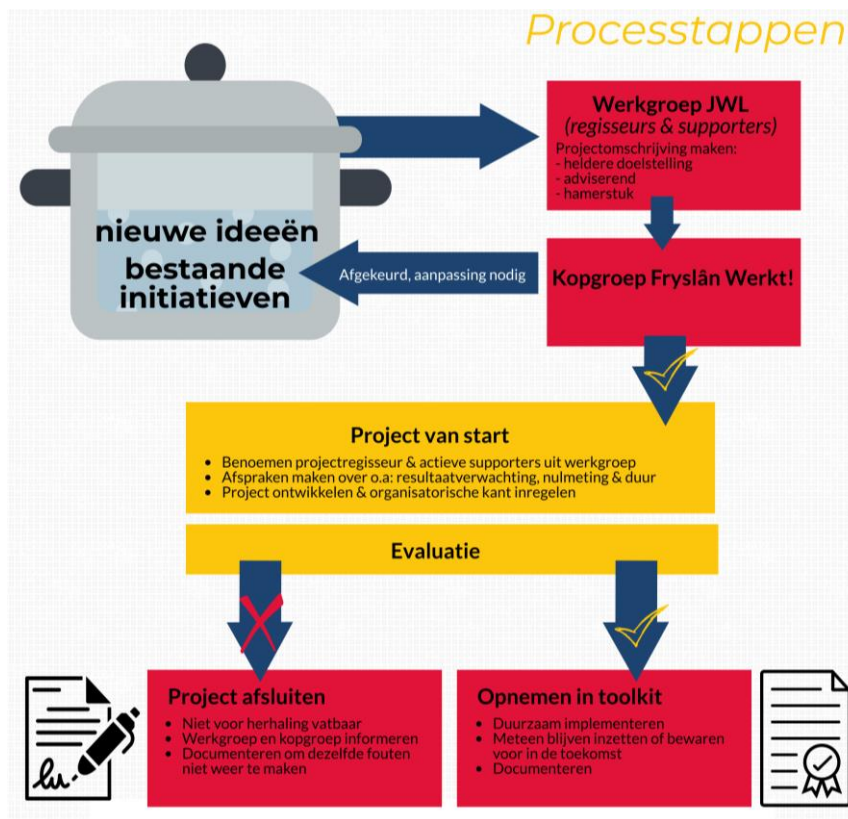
Processtappen

nieuwe ideeën
bestaande initiatieven

Werkgroep JWL
(regisseurs & supporters)
Projectomschrijving maken:
- heldere doelstelling
- adviserend
- hamerstuk

Afgekeurd, aanpassing nodig

Kopgroep Fryslân Werkt!

Project van start
- Benoemen projectregisseur & actieve supporters uit werkgroep
- Afspraken maken over o.a: resultaatverwachting, nulmeting & duur
- Project ontwikkelen & organisatorische kant inregelen

Evaluatie

Project afsluiten
- Niet voor herhaling vatbaar
- Werkgroep en kopgroep informeren
- Documenteren om dezelfde fouten niet weer te maken

Opnemen in toolkit
- Duurzaam implementeren
- Meteen blijven inzetten of bewaren voor in de toekomst
- Documenteren